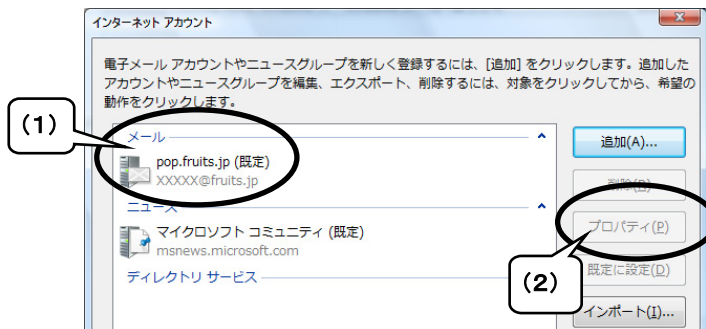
インターネット アカウント

電子メール アカウントやニュースグループを新しく登録するには、[追加] をクリックします。追加したアカウントやニュースグループを編集、エクスポート、削除するには、対象をクリックしてから、希望の動作をクリックします。

(1)

メール

pop.fruits.jp (既定)

XXXXX@fruits.jp

ニュース

マイクロソフト コミュニティ (既定)

msnews.microsoft.com

ディレクトリ サービス

追加(A)...

削除(R)

プロパティ(P)

(2)

既定に設定(D)

インポート(I)...